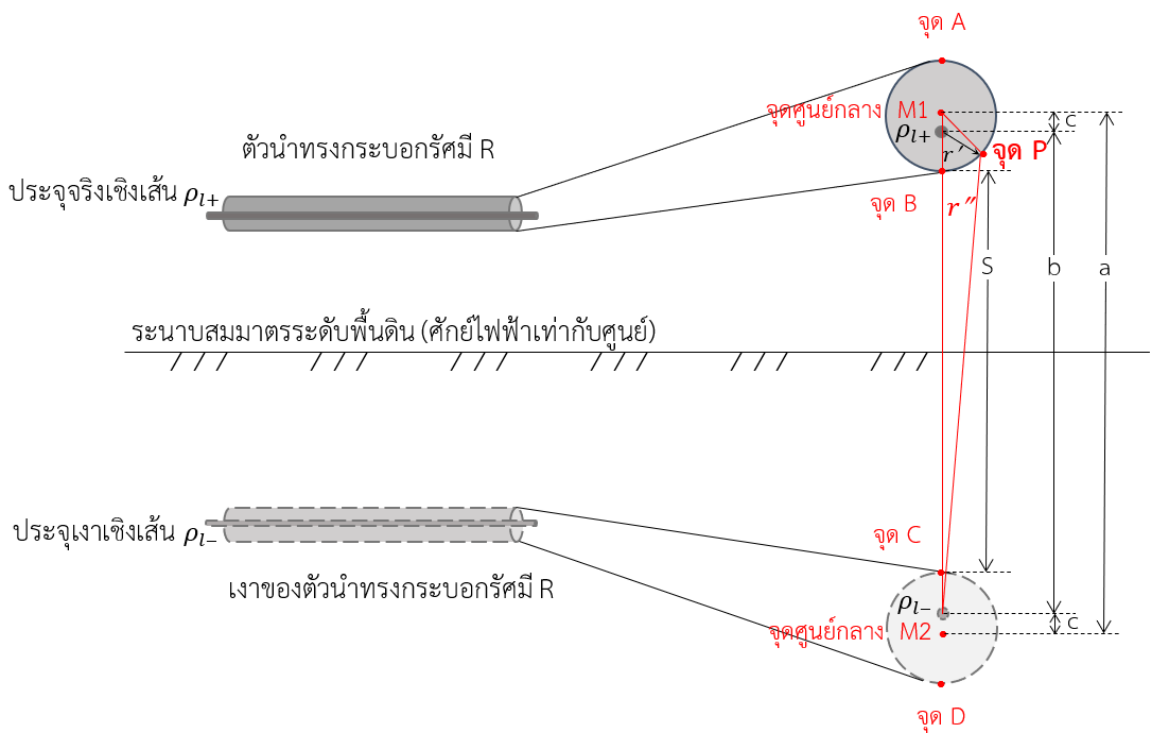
จุด A

ตัวนำทรงกระบอกรัศมี R

จุดศูนย์กลาง M1

$\rho_{l+}$

$r'$

จุด P

c

ประจุจริงเชิงเส้น $\rho_{l+}$

จุด B

$r''$

S

b

a

ระนาบสมมาตรระดับพื้นดิน (ศักย์ไฟฟ้าเท่ากับศูนย์)

ประจุเงาเชิงเส้น $\rho_{l-}$

จุด C

เงาของตัวนำทรงกระบอกรัศมี R

$\rho_{l-}$

จุดศูนย์กลาง M2

c

จุด D